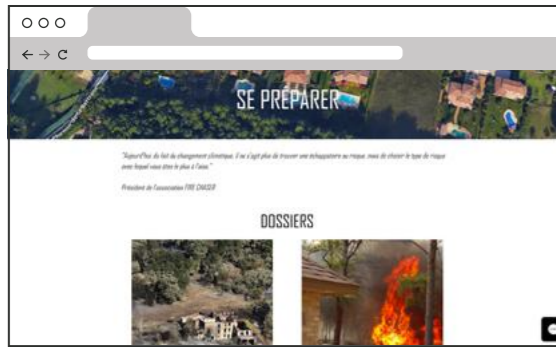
SE PRÉPARER

"Aujourd'hui, du fait du changement climatique, il ne s'agit plus de trouver une échappatoire au risque, mais de choisir le type de risque avec lequel vous êtes le plus à l'aise."

Président de l'association FIRE CHASER

DOSSIERS